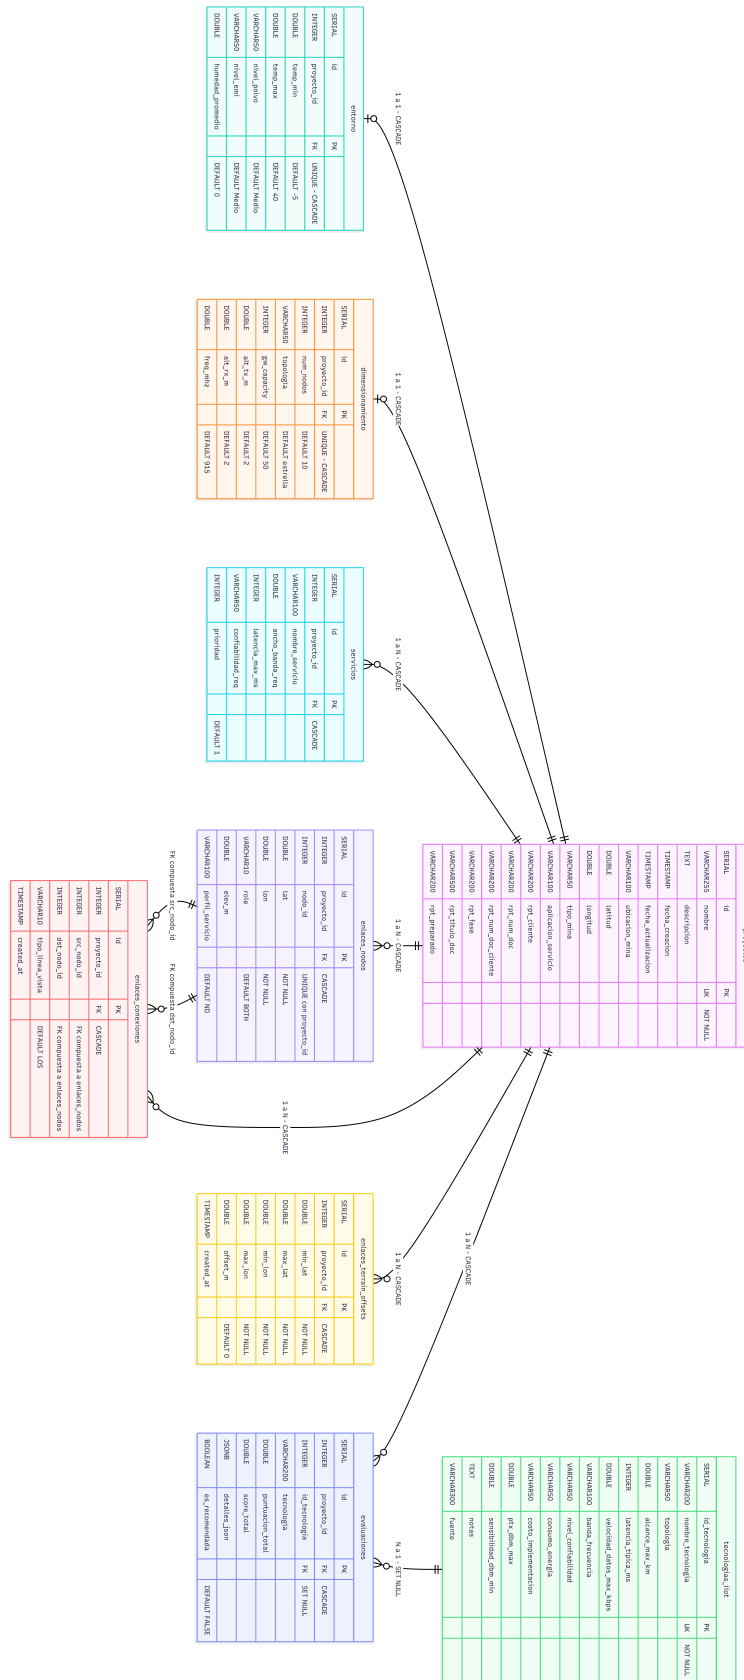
entorno

| SERIAL | id | PK | |
|---|---|---|---|
| INTEGER | proyecto_id | FK | UNIQUE - CASCADE |
| DOUBLE | temp_min | | DEFAULT -5 |
| DOUBLE | temp_max | | DEFAULT 40 |
| VARCHAR50 | nivel_polvo | | DEFAULT Medio |
| VARCHAR50 | nivel_emi | | DEFAULT Medio |
| DOUBLE | humedad_promedio | | DEFAULT 0 |

1 a 1 - CASCADE

dimensionamiento

| SERIAL | id | PK | |
|---|---|---|---|
| INTEGER | proyecto_id | FK | UNIQUE - CASCADE |
| INTEGER | num_nodos | | DEFAULT 10 |
| VARCHAR50 | topologia | | DEFAULT estrella |
| INTEGER | gw_capacity | | DEFAULT 50 |
| DOUBLE | alt_tx_m | | DEFAULT 2 |
| DOUBLE | alt_rx_m | | DEFAULT 2 |
| DOUBLE | freq_mhz | | DEFAULT 915 |

1 a 1 - CASCADE

servicios

| SERIAL | id | PK | |
|---|---|---|---|
| INTEGER | proyecto_id | FK | CASCADE |
| VARCHAR100 | nombre_servicio | | |
| DOUBLE | ancho_banda_req | | |
| INTEGER | latencia_max_ms | | |
| VARCHAR50 | confiabilidad_req | | |
| INTEGER | prioridad | | DEFAULT 1 |

1 a N - CASCADE

| SERIAL | id | PK | |
|---|---|---|---|
| VARCHAR255 | nombre | UK | NOT NULL |
| TEXT | descripcion | | |
| TIMESTAMP | fecha_creacion | | |
| TIMESTAMP | fecha_actualizacion | | |
| VARCHAR100 | ubicacion_mina | | |
| DOUBLE | latitud | | |
| DOUBLE | longitud | | |
| VARCHAR50 | tipo_mina | | |
| VARCHAR100 | aplicacion_servicio | | |
| VARCHAR200 | rpt_cliente | | |
| VARCHAR200 | rpt_num_doc | | |
| VARCHAR200 | rpt_num_doc_cliente | | |
| VARCHAR200 | rpt_fase | | |
| VARCHAR500 | rpt_titulo_doc | | |
| VARCHAR200 | rpt_preparado | | |

enlaces_nodos

| SERIAL | id | PK | |
|---|---|---|---|
| INTEGER | proyecto_id | FK | CASCADE |
| INTEGER | nodo_id | | UNIQUE con proyecto_id |
| DOUBLE | lat | | NOT NULL |
| DOUBLE | lon | | NOT NULL |
| VARCHAR10 | role | | DEFAULT BOTH |
| DOUBLE | elev_m | | |
| VARCHAR100 | perfil_servicio | | DEFAULT RD |

1 a N - CASCADE

FK compuesta src_nodo_id

FK compuesta dst_nodo_id

enlaces_conexiones

| SERIAL | id | PK | |
|---|---|---|---|
| INTEGER | proyecto_id | FK | CASCADE |
| INTEGER | src_nodo_id | | FK compuesta a enlaces_nodos |
| INTEGER | dst_nodo_id | | FK compuesta a enlaces_nodos |
| VARCHAR10 | tipo_linea_vista | | DEFAULT LOS |
| TIMESTAMP | created_at | | |

1 a N - CASCADE

enlaces_terrain_offsets

| SERIAL | id | PK | |
|---|---|---|---|
| INTEGER | proyecto_id | FK | CASCADE |
| DOUBLE | min_lat | | NOT NULL |
| DOUBLE | max_lat | | NOT NULL |
| DOUBLE | min_lon | | NOT NULL |
| DOUBLE | max_lon | | NOT NULL |
| DOUBLE | offset_m | | DEFAULT 0 |
| TIMESTAMP | created_at | | |

1 a N - CASCADE

1 a N - CASCADE

evaluaciones

| SERIAL | id | PK | |
|---|---|---|---|
| INTEGER | proyecto_id | FK | CASCADE |
| INTEGER | id_tecnologia | FK | SET NULL |
| VARCHAR200 | tecnologia | | |
| DOUBLE | puntuacion_total | | |
| DOUBLE | score_total | | |
| JSONB | detalles_json | | |
| BOOLEAN | es_recomendada | | DEFAULT FALSE |

N a 1 - SET NULL

tecnologias_list

| SERIAL | id_tecnologia | PK | |
|---|---|---|---|
| VARCHAR200 | nombre_tecnologia | UK | NOT NULL |
| VARCHAR50 | topologia | | |
| DOUBLE | alcance_max_km | | |
| INTEGER | latencia_tipica_ms | | |
| DOUBLE | velocidad_datos_max_kbps | | |
| VARCHAR100 | banda_frecuencia | | |
| VARCHAR50 | nivel_confiabilidad | | |
| VARCHAR50 | consumo_energia | | |
| VARCHAR50 | costo_implementacion | | |
| DOUBLE | ptx_dbm_max | | |
| DOUBLE | sensibilidad_dbm_min | | |
| TEXT | notas | | |
| VARCHAR300 | fuente | | |